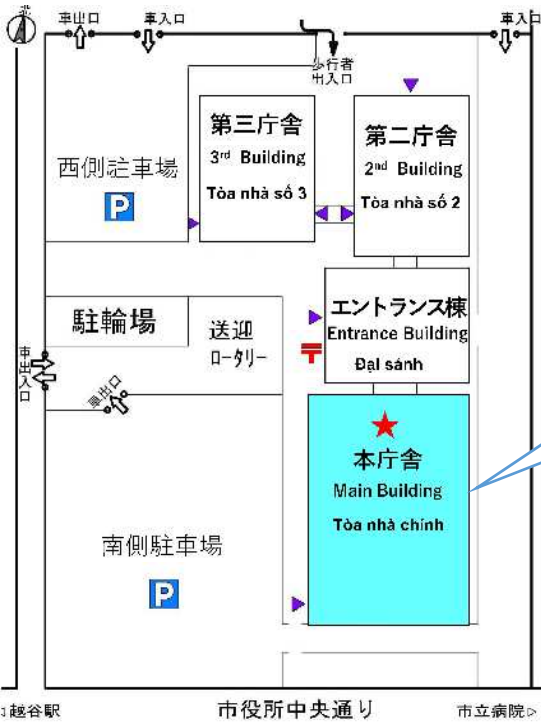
北

車出口

車入口

車入口

歩行者出入口

第三庁舎
3rd Building
Tòa nhà số 3

第二庁舎
2nd Building
Tòa nhà số 2

西側駐車場

P

駐輪場

送迎
ロータリー

エントランス棟
Entrance Building
Đại sảnh

車出入口

車出口

本庁舎
Main Building
Tòa nhà chính

南側駐車場

P

越谷駅

市役所中央通り

市立病院